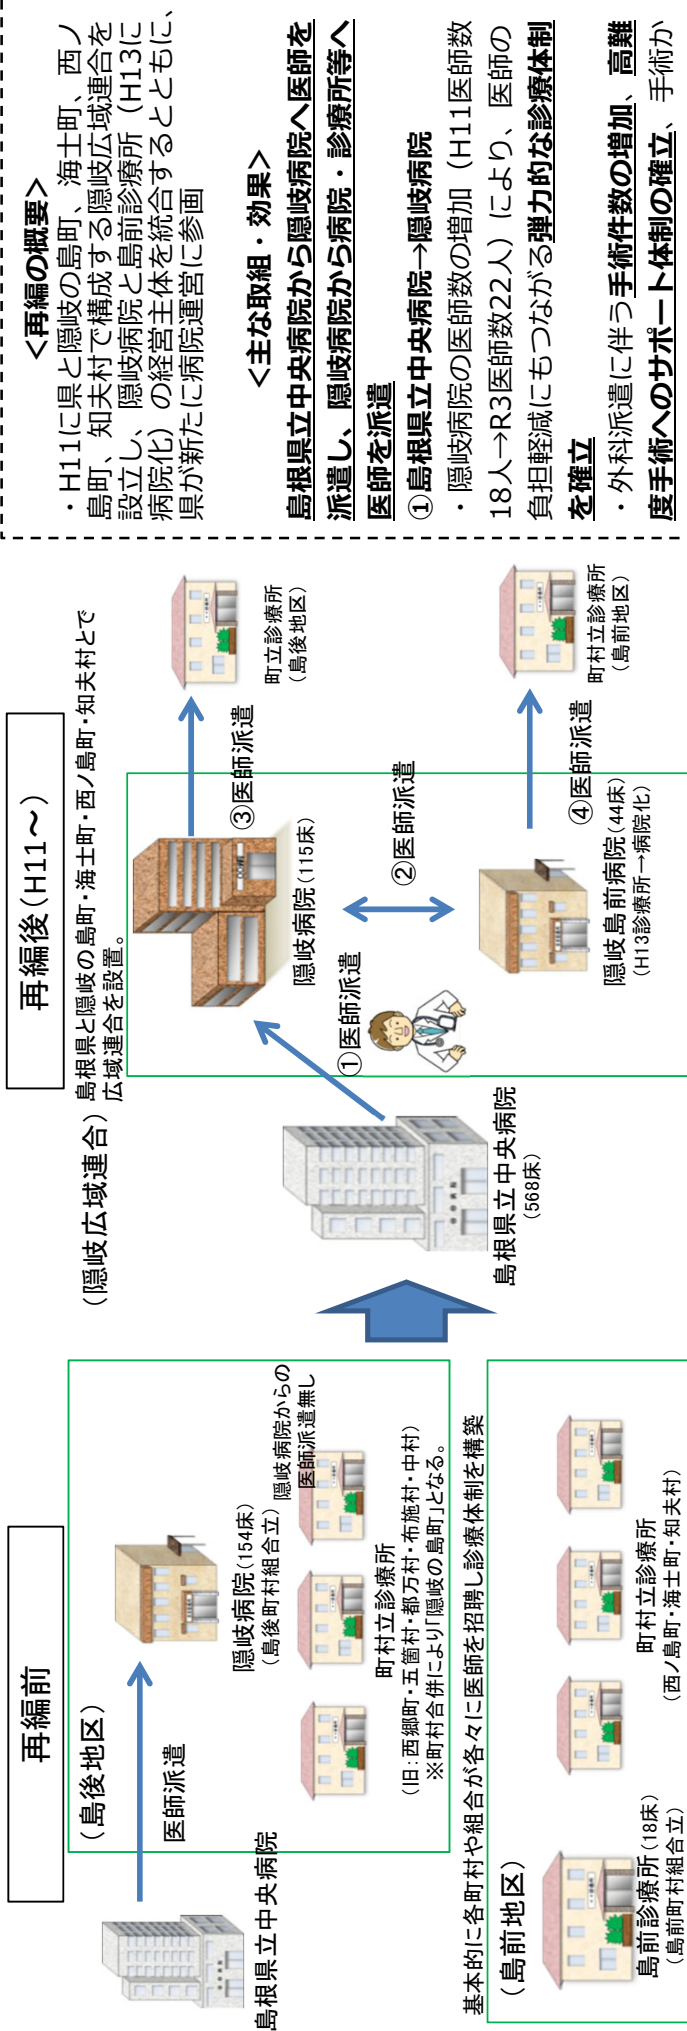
再編前

（島後地区）

医師派遣

島根県立中央病院

隠岐病院（154床）
（島後町村組合立）

隠岐病院からの医師派遣無し

町村立診療所
（旧：西郷町・五箇村・都万村・布施村・中村）
※町村合併により「隠岐の島町」となる。

基本的に各町村や組合が各々に医師を招聘し診療体制を構築

（島前地区）

島前診療所（18床）
（島前町村組合立）

町村立診療所
（西ノ島町・海士町・知夫村）

再編後（H11〜）

（隠岐広域連合）島根県と隠岐の島町・海士町・西ノ島町・知夫村とで広域連合を設置。

島根県立中央病院
（568床）

①医師派遣

隠岐病院（115床）

③医師派遣

町立診療所
（島後地区）

②医師派遣

隠岐島前病院（44床）
（H13診療所→病院化）

④医師派遣

町村立診療所
（島前地区）

＜再編の概要＞
・H11に県と隠岐の島町、海士町、西ノ島町、知夫村で構成する隠岐広域連合を設立し、隠岐病院と島前診療所（H13に病院化）の経営主体を統合するとともに、県が新たに病院運営に参画

＜主な取組・効果＞
島根県立中央病院から隠岐病院へ医師を派遣し、隠岐病院から病院・診療所等へ医師を派遣
①島根県立中央病院→隠岐病院
・隠岐病院の医師数の増加（H11医師数18人→R3医師数22人）により、医師の負担軽減にもつながる弾力的な診療体制を確立
・外科派遣に伴う手術件数の増加、高難度手術へのサポート体制の確立、手術か